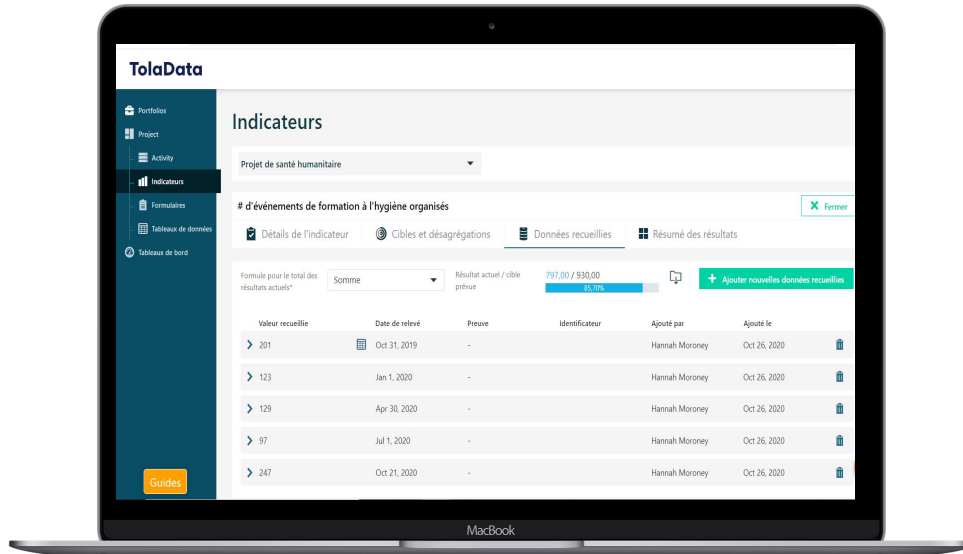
ToIaData

Portfolios
Project
Activity
Indicateurs
Formulaires
Tableaux de données
Tableaux de bord

Guides

Indicateurs

Projet de santé humanitaire

# d'événements de formation à l'hygiène organisés

Fermer

Détails de l'indicateur
Cibles et désagrégations
Données recueillies
Résumé des résultats

Formule pour le total des résultats actuels*
Somme
Résultat actuel / cible prévue
797,00 / 930,00
85,70%

Ajouter nouvelles données recueillies

| Valeur recueillie | Date de relevé | Preuve | Identificateur | Ajouté par | Ajouté le |
|---|---|---|---|---|---|
| 201 | Oct 31, 2019 | - | | Hannah Moroney | Oct 26, 2020 |
| 123 | Jan 1, 2020 | - | | Hannah Moroney | Oct 26, 2020 |
| 129 | Apr 30, 2020 | - | | Hannah Moroney | Oct 26, 2020 |
| 97 | Jul 1, 2020 | - | | Hannah Moroney | Oct 26, 2020 |
| 247 | Oct 21, 2020 | - | | Hannah Moroney | Oct 26, 2020 |

MacBook